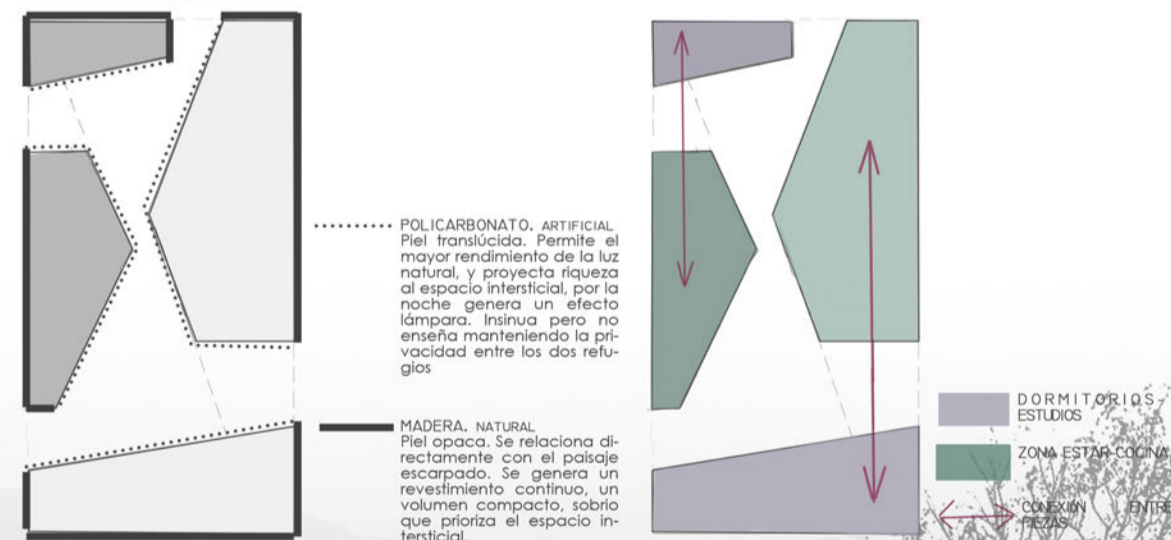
POLICARBONATO. ARTIFICIAL
Piel translúcida. Permite el mayor rendimiento de la luz natural, y proyecta riqueza al espacio intersticial, por la noche genera un efecto lámpara. Insinua pero no enseña manteniendo la privacidad entre los dos refugios

MADERA. NATURAL
Piel opaca. Se relaciona directamente con el paisaje escarpado. Se genera un revestimiento continuo, un volumen compacto, sobrio que prioriza el espacio intersticial.

DORMITORIOS-ESTUDIOS

ZONA ESTAR-COCINA

CONEXIÓN ENTRE PIEZAS